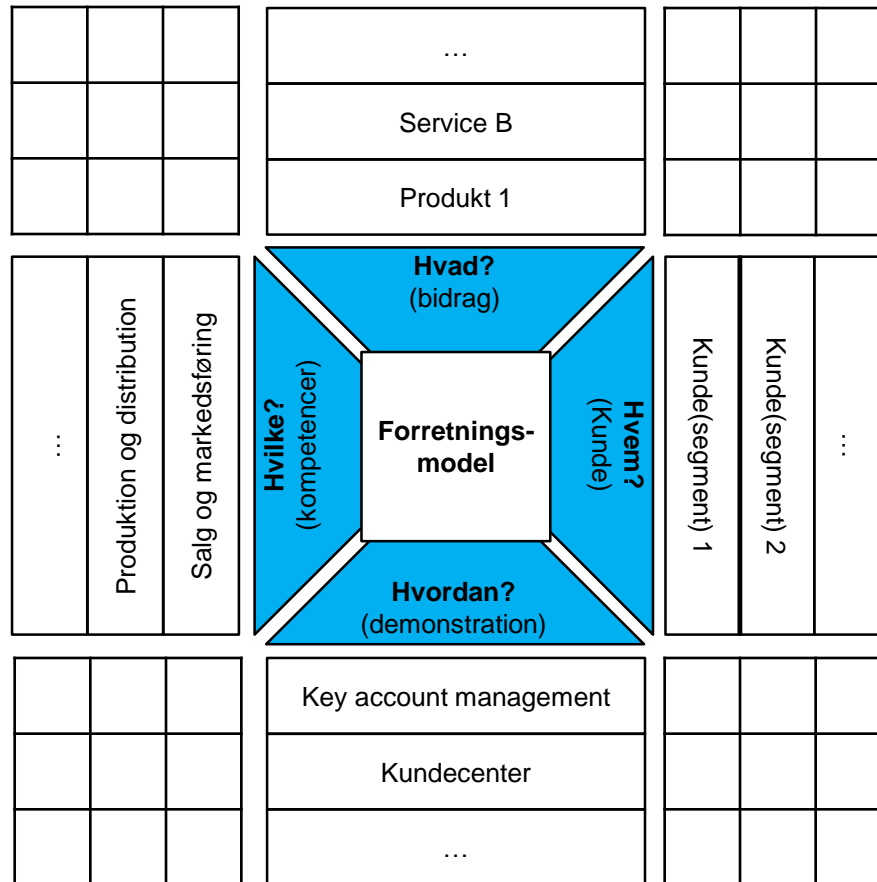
…

Service B

Produkt 1

Hvad?
(bidrag)

…

Produktion og distribution

Salg og markedsføring

Hvilke?
(kompetencer)

Forretnings-
model

Hvem?
(Kunde)

Kunde(segment) 1

Kunde(segment) 2

…

Hvordan?
(demonstration)

Key account management

Kundecenter

…